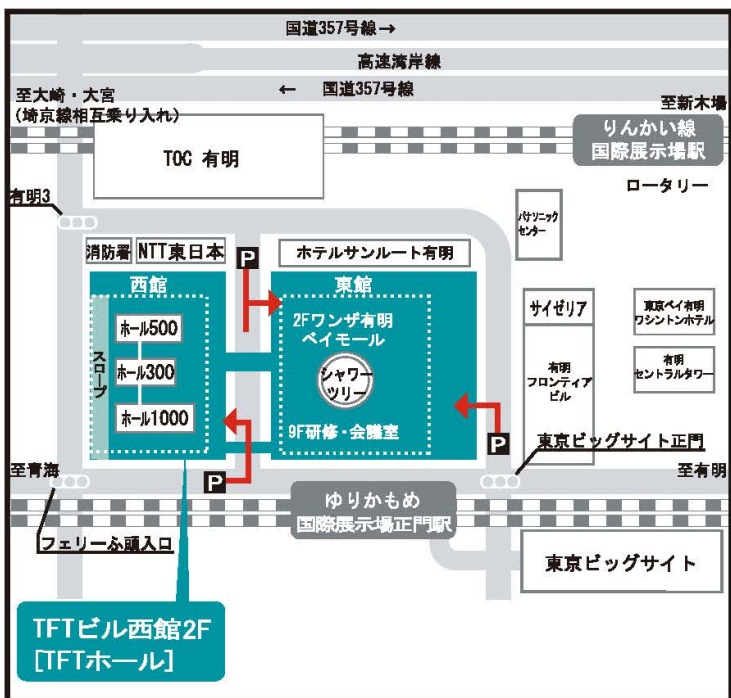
国道357号線→

高速湾岸線

至大崎・大宮
(埼京線相互乗り入れ)

← 国道357号線

至新木場

りんかい線
国際展示場駅

TOC 有明

ロータリー

有明3

パナソニックセンター

消防署

NTT東日本

P

ホテルサンルート有明

西館

東館

ホール500

2Fワンザ有明ベイモール

サイゼリア

東京ベイ有明ワシントンホテル

スロープ

ホール300

シャワーツリー

有明フロンティアビル

有明セントラルタワー

ホール1000

9F研修・会議室

P

東京ビッグサイト正門

至青海

P

至有明

ゆりかもめ
国際展示場正門駅

フェリーふ頭入口

東京ビッグサイト

TFTビル西館2F
[TFTホール]